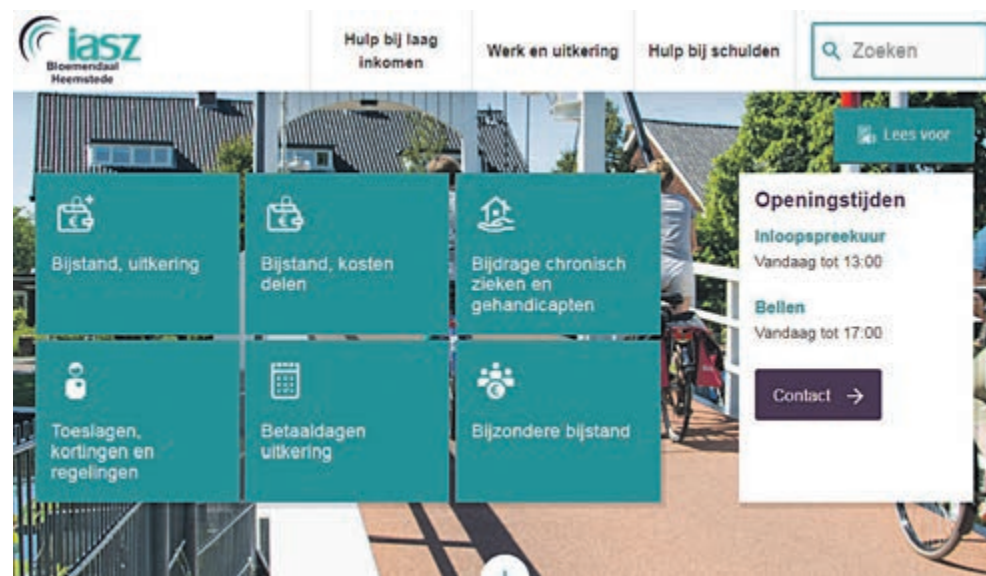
iasz
Bloemendaal
Heemstede

Hulp bij laag inkomen

Werk en uitkering

Hulp bij schulden

Zoeken

Lees voor

Bijstand, uitkering

Bijstand, kosten delen

Bijdrage chronisch zieken en gehandicapten

Toeslagen, kortingen en regelingen

Betaaldagen uitkering

Bijzondere bijstand

Openingstijden

Inloopspreekuur
Vandaag tot 13:00

Bellen
Vandaag tot 17:00

Contact →